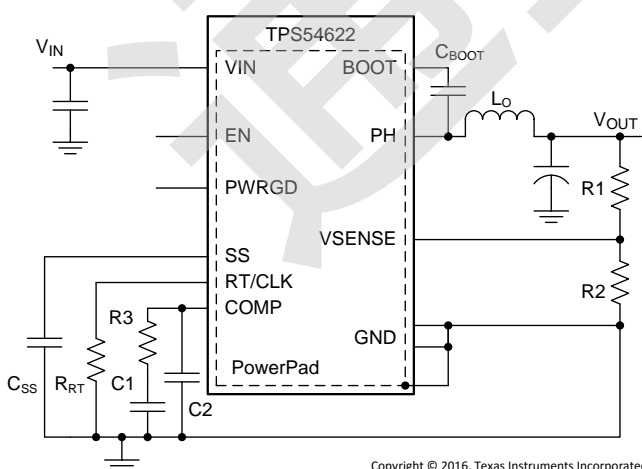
TPS54622

$V_{IN}$

VIN

BOOT

$C_{BOOT}$

$L_O$

$V_{OUT}$

EN

PH

PWRGD

R1

VSENSE

SS

RT/CLK

R2

R3

COMP

GND

PowerPad

$C_{SS}$

$R_{RT}$

C1

C2

Copyright © 2016, Texas Instruments Incorporated